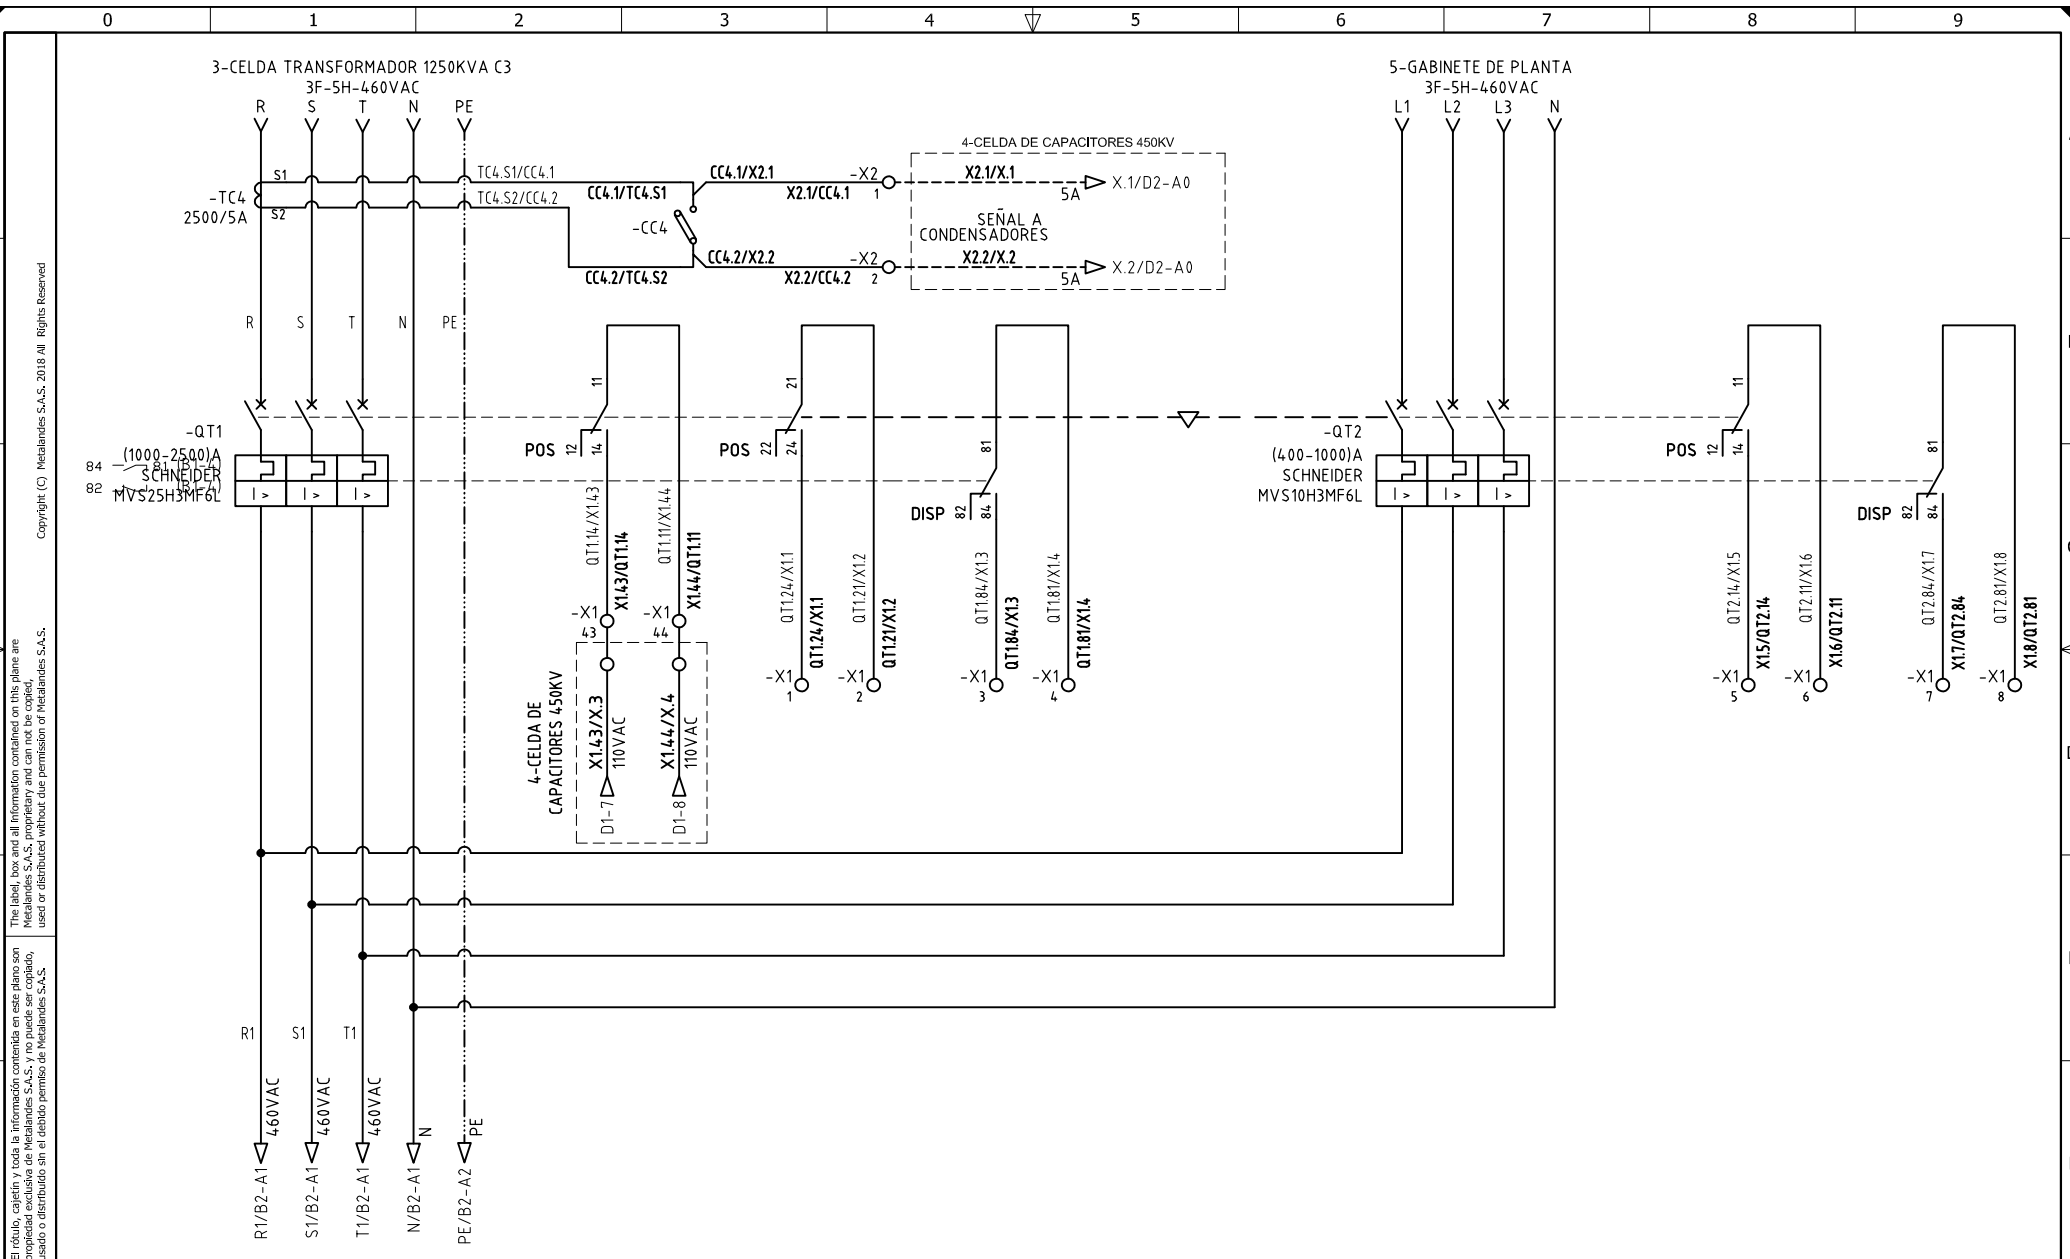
0 1 2 3 4 5 6 7 8 9

3-CELDA TRANSFORMADOR 1250KVA C3
3F-5H-460VAC
R S T N PE

-TC4
2500/5A
S1
S2
TC4.S1/CC4.1
TC4.S2/CC4.2
CC4.1/TC4.S1
CC4.2/TC4.S2
-CC4
CC4.1/X2.1
CC4.2/X2.2
X2.1/CC4.1
X2.2/CC4.2
-X2 1
-X2 2

4-CELDA DE CAPACITORES 450KV
X2.1/X.1
5A
X.1/D2-A0
SEÑAL A CONDENSADORES
X2.2/X.2
5A
X.2/D2-A0

5-GABINETE DE PLANTA
3F-5H-460VAC
L1 L2 L3 N

R S T N PE

-QT1
(1000-2500)A
SCHNEIDER
MVS25H3MF6L
84 81 (B1-4)
82 (B1-4)

11
POS 12 14
QT1.14/X1.43
X1.43/QT1.14
QT1.11/X1.44
X1.44/QT1.11
-X1 43
-X1 44

4-CELDA DE CAPACITORES 450KV
X1.43/X.3
110VAC
D1-7
X1.44/X.4
110VAC
D1-8

21
POS 22 24
QT1.24/X1.1
QT1.24/X1.1
QT1.21/X1.2
QT1.21/X1.2
-X1 1
-X1 2

81
DISP 82 84
QT1.84/X1.3
QT1.84/X1.3
QT1.81/X1.4
QT1.81/X1.4
-X1 3
-X1 4

-QT2
(400-1000)A
SCHNEIDER
MVS10H3MF6L

11
POS 12 14
QT2.14/X1.5
X1.5/QT2.14
QT2.11/X1.6
X1.6/QT2.11
-X1 5
-X1 6

81
DISP 82 84
QT2.84/X1.7
X1.7/QT2.84
QT2.81/X1.8
X1.8/QT2.81
-X1 7
-X1 8

R1 S1 T1
460VAC 460VAC 460VAC N PE
R1/B2-A1 S1/B2-A1 T1/B2-A1 N/B2-A1 PE/B2-A2

Copyright (C) Metalandes S.A.S. 2018 All Rights Reserved

The label, box and all information contained on this plane are Metalandes S.A.S. proprietary and can not be copied, used or distributed without due permission of Metalandes S.A.S.

El rótulo, cajetín y toda la información contenida en este plano son propiedad exclusiva de Metalandes S.A.S. y no puede ser copiado, usado o distribuido sin el debido permiso de Metalandes S.A.S.